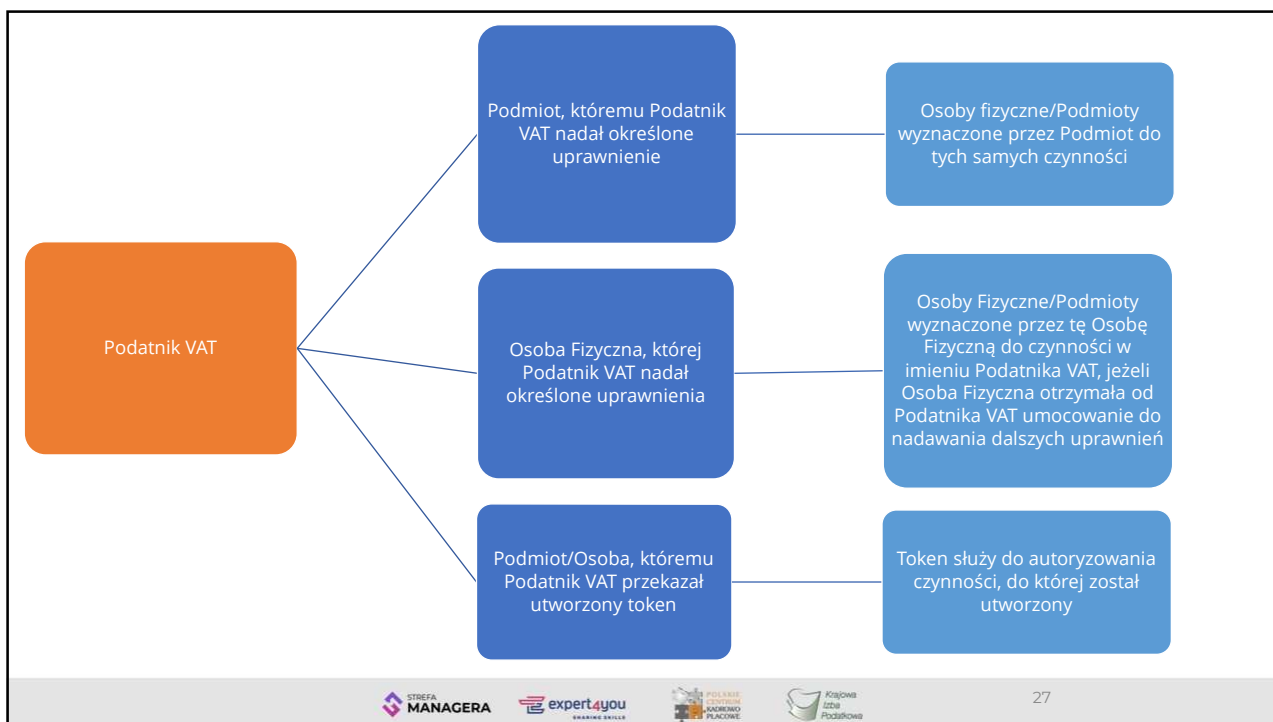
Podatnik VAT

Podmiot, któremu Podatnik VAT nadał określone uprawnienie

Osoby fizyczne/Podmioty wyznaczone przez Podmiot do tych samych czynności

Osoba Fizyczna, której Podatnik VAT nadał określone uprawnienia

Osoby Fizyczne/Podmioty wyznaczone przez tę Osobę Fizyczną do czynności w imieniu Podatnika VAT, jeżeli Osoba Fizyczna otrzymała od Podatnika VAT umocowanie do nadawania dalszych uprawnień

Podmiot/Osoba, któremu Podatnik VAT przekazał utworzony token

Token służy do autoryzowania czynności, do której został utworzony

STREFA MANAGERA expert4you SHARING SKILLS POLSKIE CENTRUM KADROWO PŁACOWE Krajowa Izba Podatkowa

27